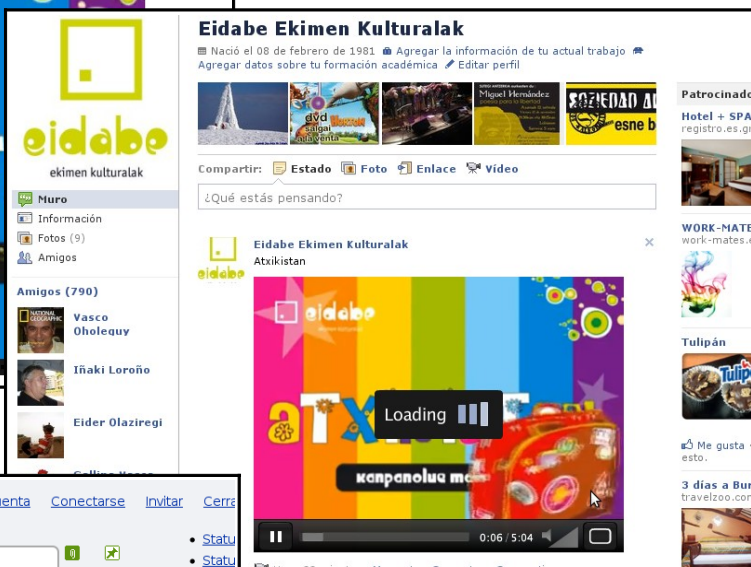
eidabe
ekimen kulturalak

Muro
Información
Fotos (9)
Amigos

Amigos (790)
Vasco Oholequy
Iñaki Loroño
Eider Olaziregi

Eidabe Ekimen Kulturalak
Nació el 08 de febrero de 1981 Agregar la información de tu actual trabajo Agregar datos sobre tu formación académica Editar perfil

dvd salgai
Miguel Hernández
esne b

Compartir: Estado Foto Enlace Vídeo
¿Qué estás pensando?

Eidabe Ekimen Kulturalak
Atxikistan

eidabe
Loading
kanpanolue ma
0:06 / 5:04

Patrocinado
Hotel + SPA
registro.es.g
WORK-MATE
work-mates.e
Tulipán
Me gusta
esto.
3 días a Bu
travelzoo.com

menta Conectarse Invitar Cerra
Statu
Statu